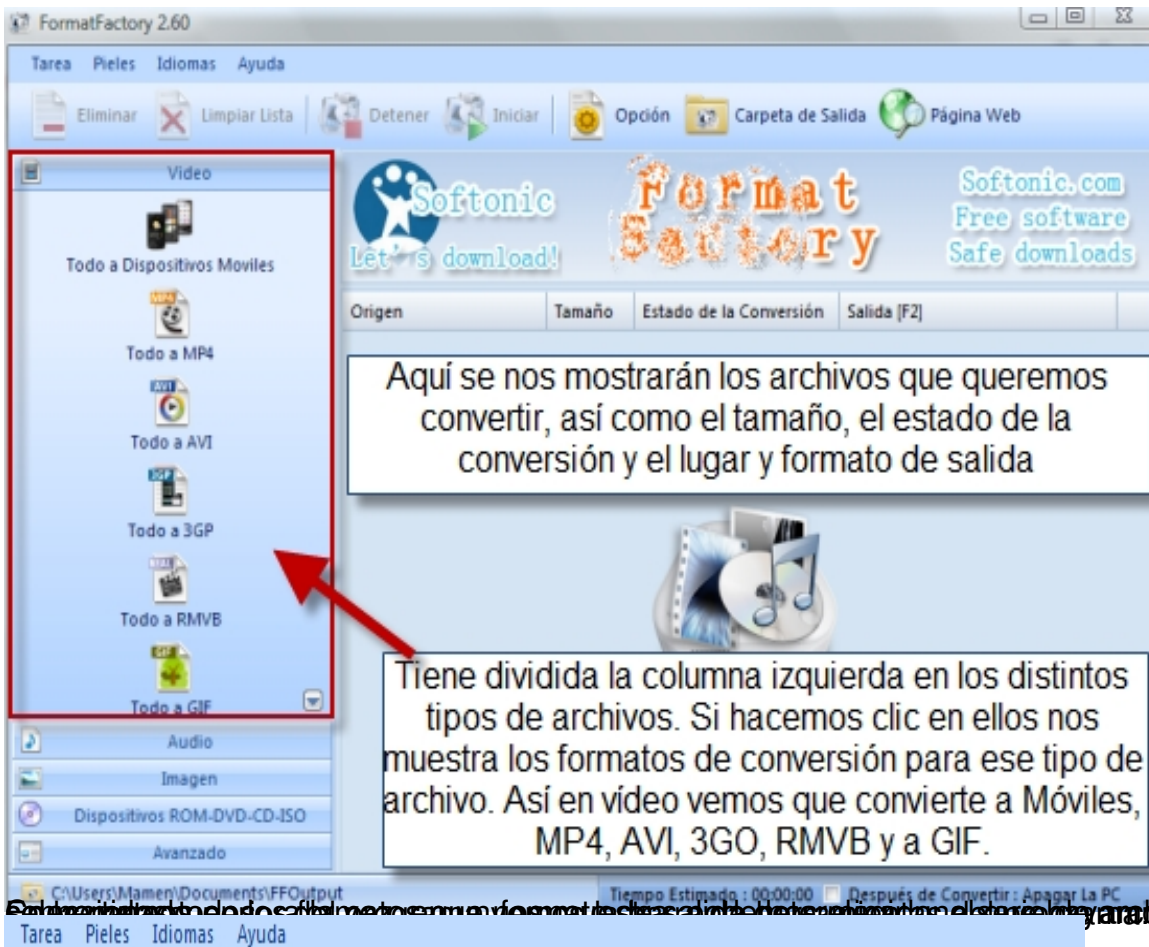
FormatFactory 2.60

Tarea Pieles Idiomas Ayuda

Eliminar Limpiar Lista Detener Iniciar Opción Carpeta de Salida Página Web

Video

Todo a Dispositivos Moviles

Todo a MP4

Todo a AVI

Todo a 3GP

Todo a RMVB

Todo a GIF

Audio

Imagen

Dispositivos ROM-DVD-CD-ISO

Avanzado

Softonic Let's download!

Format Factory

Softonic.com Free software Safe downloads

| Origen | Tamaño | Estado de la Conversión | Salida [F2] |
|---|---|---|---|

Aquí se nos mostrarán los archivos que queremos convertir, así como el tamaño, el estado de la conversión y el lugar y formato de salida

Tiene dividida la columna izquierda en los distintos tipos de archivos. Si hacemos clic en ellos nos muestra los formatos de conversión para ese tipo de archivo. Así en vídeo vemos que convierte a Móviles, MP4, AVI, 3GO, RMVB y a GIF.

C:\Users\Mamen\Documents\FFOutput

Tiempo Estimado : 00:00:00 Después de Convertir : Apagar La PC

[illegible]

Tarea Pieles Idiomas Ayuda